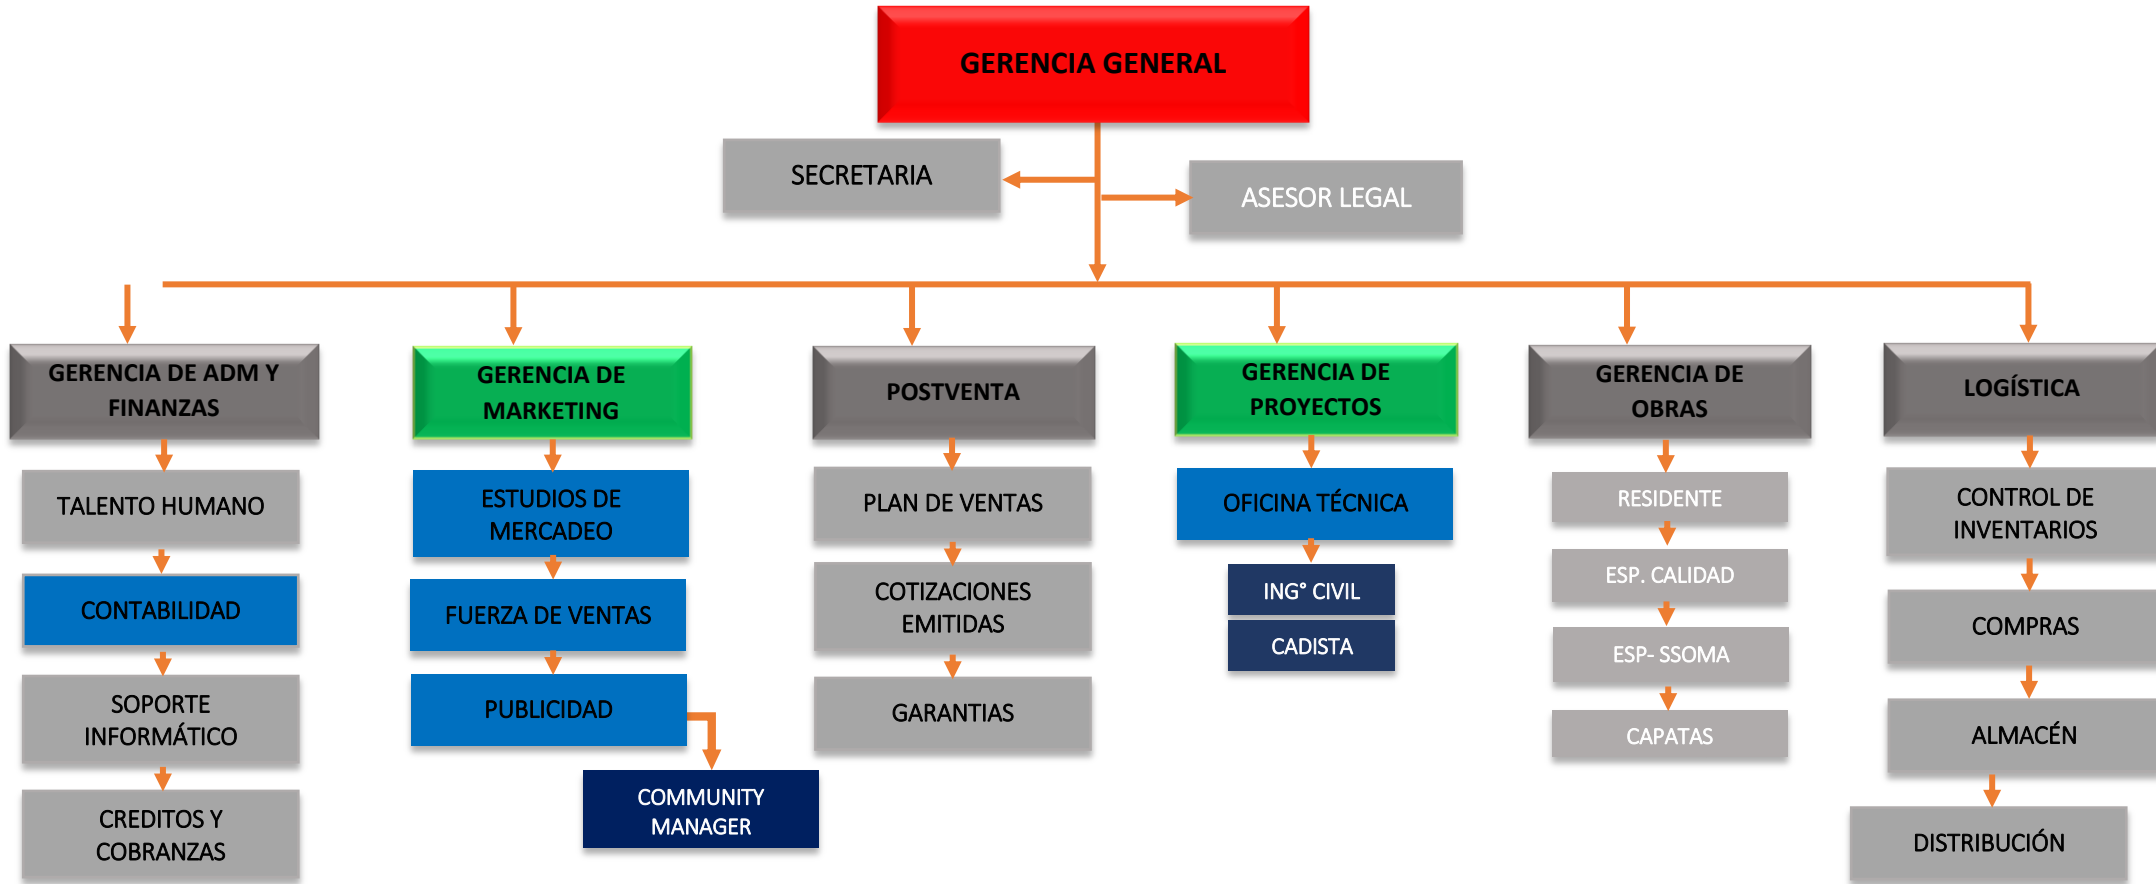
GERENCIA GENERAL

SECRETARIA

ASESOR LEGAL

GERENCIA DE ADM Y FINANZAS

TALENTO HUMANO

CONTABILIDAD

SOPORTE INFORMÁTICO

CREDITOS Y COBRANZAS

GERENCIA DE MARKETING

ESTUDIOS DE MERCADEO

FUERZA DE VENTAS

PUBLICIDAD

COMMUNITY MANAGER

POSTVENTA

PLAN DE VENTAS

COTIZACIONES EMITIDAS

GARANTIAS

GERENCIA DE PROYECTOS

OFICINA TÉCNICA

ING° CIVIL

CADISTA

GERENCIA DE OBRAS

RESIDENTE

ESP. CALIDAD

ESP- SSOMA

CAPATAS

LOGÍSTICA

CONTROL DE INVENTARIOS

COMPRAS

ALMACÉN

DISTRIBUCIÓN